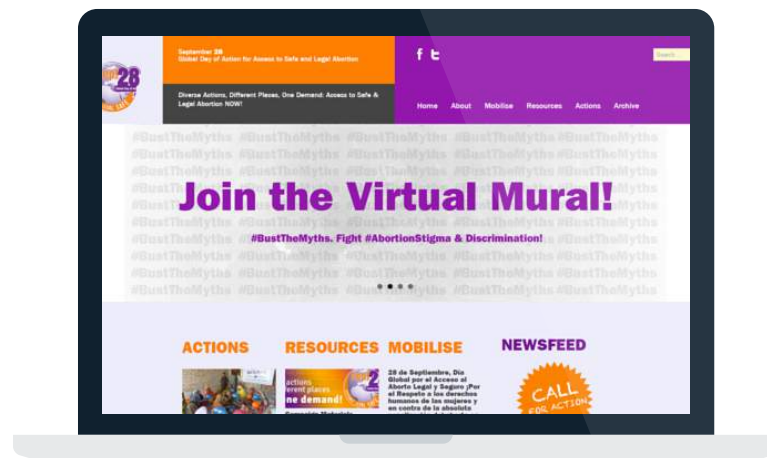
September 28
Global Day of Action for Access to Safe and Legal Abortion

Diverse Actions, Different Places, One Demand: Access to Safe & Legal Abortion NOW!

f t

Search

Home About Mobilise Resources Actions Archive

#BustTheMyths #BustTheMyths #BustTheMyths #BustTheMyths #BustTheMyths

Join the Virtual Mural!

#BustTheMyths. Fight #AbortionStigma & Discrimination!

ACTIONS

RESOURCES

actions
erent places
ne demand!

MOBILISE

28 de Septiembre, Día Global por el Acceso al Aborto Legal y Seguro ¡Por el Respeto a los derechos humanos de las mujeres y en contra de la absoluta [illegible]

NEWSFEED

CALL FOR ACTION